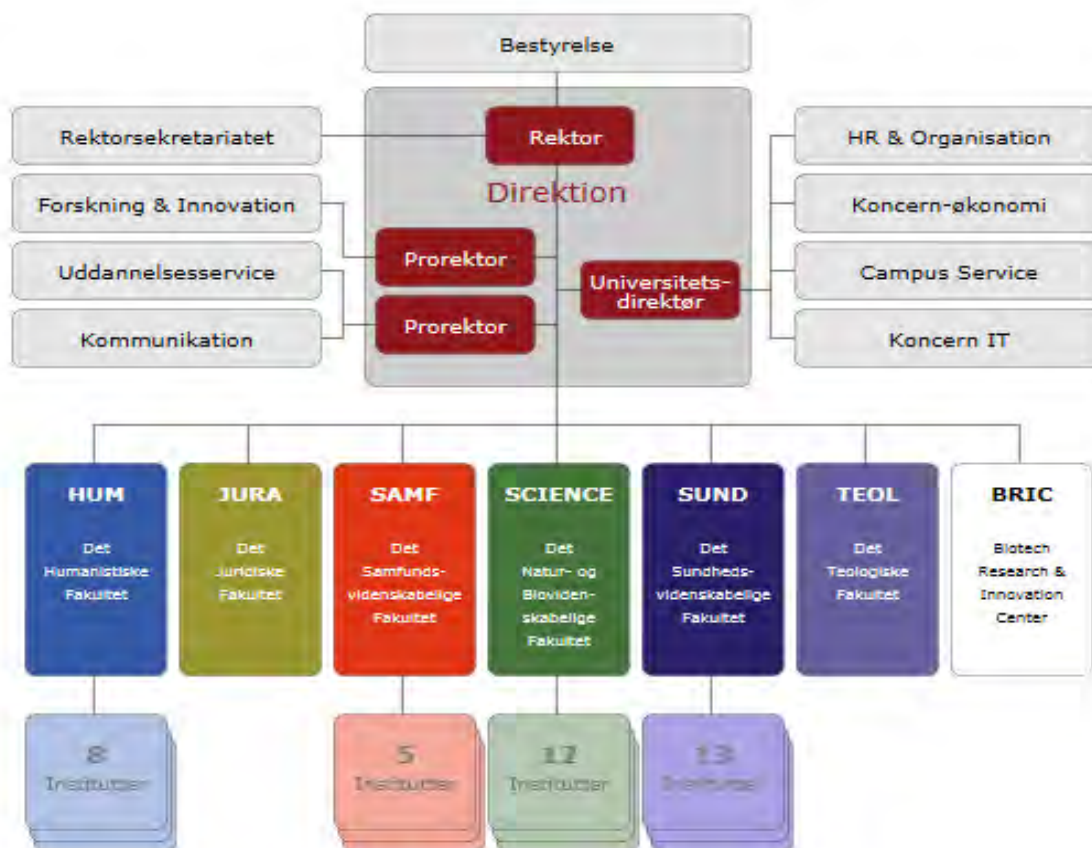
Bestyrelse

Rektorsekretariatet

Rektor

Direktion

HR & Organisation

Forskning & Innovation

Koncern-økonomi

Prorektor

Universitets-direktør

Uddannelsesservice

Campus Service

Kommunikation

Prorektor

Koncern IT

HUM

Det Humanistiske Fakultet

JURA

Det Juridiske Fakultet

SAMF

Det Samfunds-videnskabelige Fakultet

SCIENCE

Det Natur- og Biovidenskabelige Fakultet

SUND

Det Sundheds-videnskabelige Fakultet

TEOL

Det Teologiske Fakultet

BRIC

Biotech Research & Innovation Center

8 Institutter

5 Institutter

12 Institutter

13 Institutter